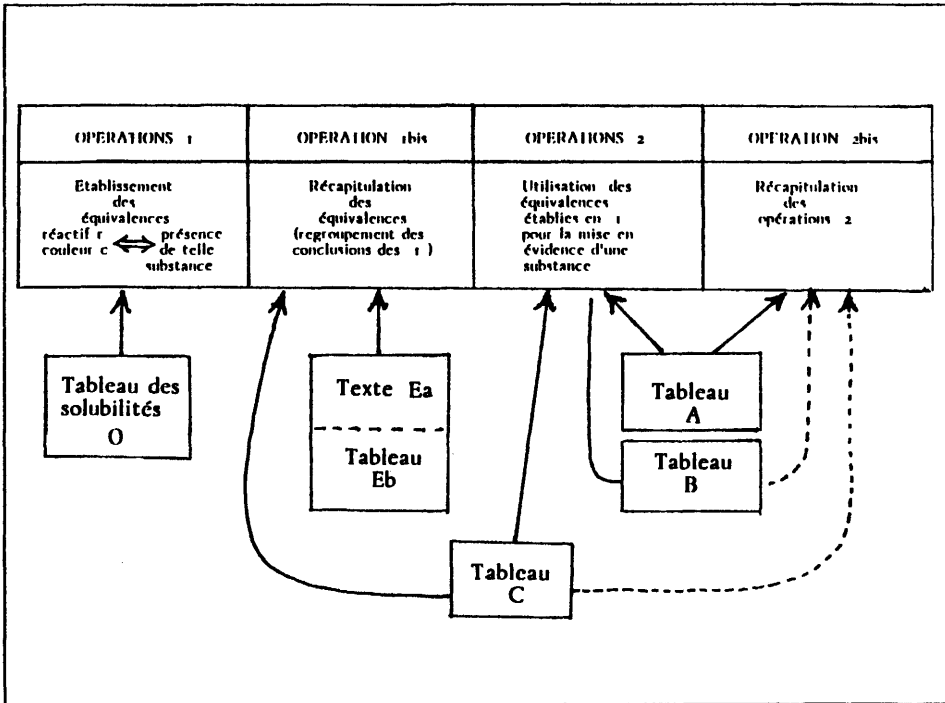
| OPERATIONS 1 | OPERATION 1bis | OPERATIONS 2 | OPERATION 2bis |
|---|---|---|---|
| Etablissement des équivalences réactif r couleur c $\Leftrightarrow$ présence de telle substance | Récapitulation des équivalences (regroupement des conclusions des 1 ) | Utilisation des équivalences établies en 1 pour la mise en évidence d'une substance | Récapitulation des opérations 2 |

Tableau des solubilités
O

Texte Ea

Tableau
Eb

Tableau
A

Tableau
B

Tableau
C